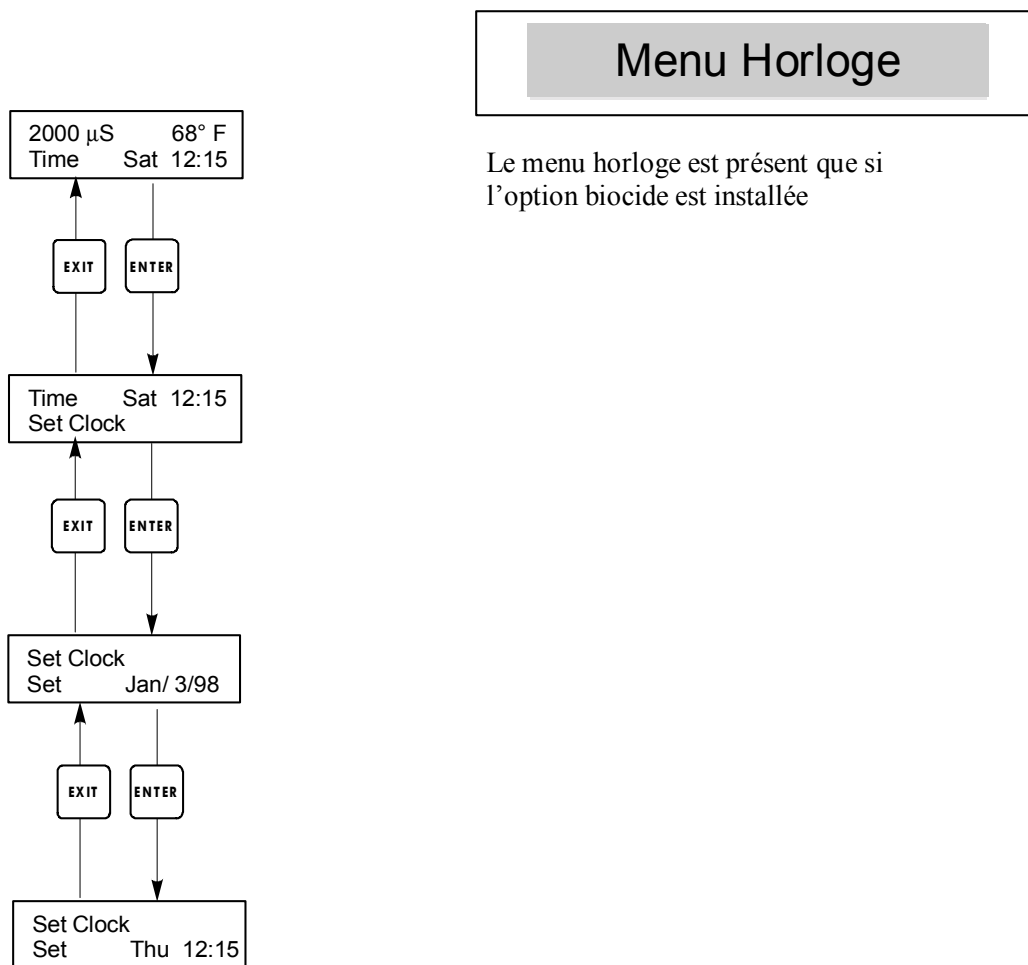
2000 µS 68° F
Time Sat 12:15

EXIT

ENTER

Time Sat 12:15
Set Clock

EXIT

ENTER

Set Clock
Set Jan/ 3/98

EXIT

ENTER

Set Clock
Set Thu 12:15

Menu Horloge

Le menu horloge est présent que si l'option biocide est installée